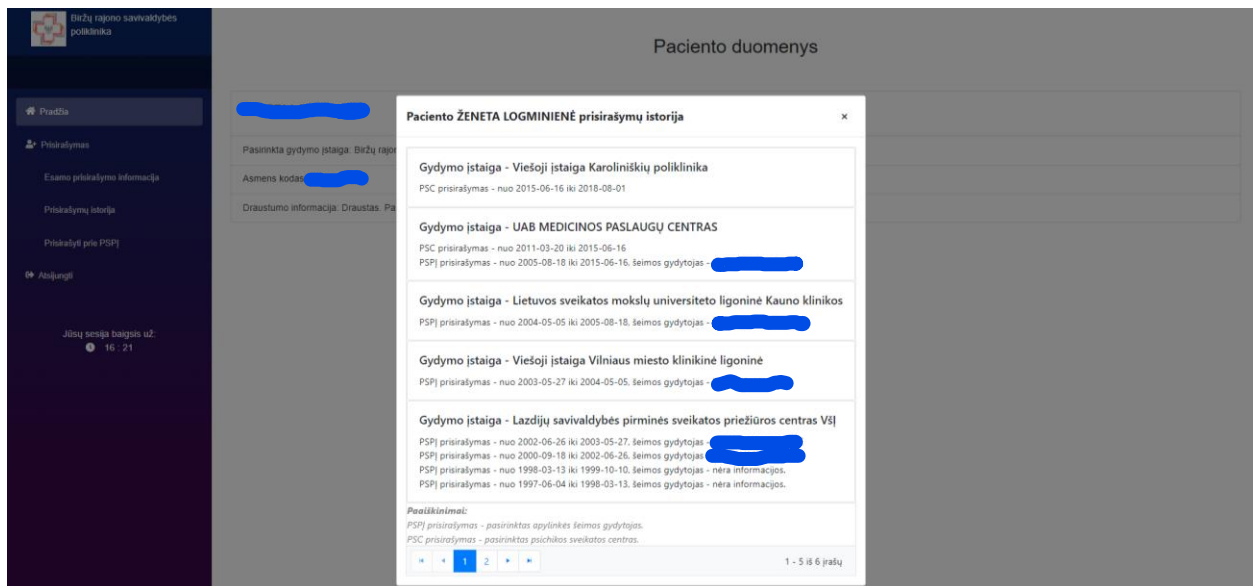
Biržų rajono savivaldybės poliklinika

Pradžia
Prisirašymas
Esamo prisirašymo informacija
Prisirašymų istorija
Prisirašyti prie PSPĮ
Atsijungti

Jūsų sesija baigsis už:
16 : 21

Paciento duomenys

Pasirinkta gydymo įstaiga: Biržų rajon
Asmens kodas
Draustumo informacija: Draustas. Pa

Paciento ŽENETA LOGMINIENĖ prisirašymų istorija ×

Gydymo įstaiga - Viešoji įstaiga Karoliniškių poliklinika
PSC prisirašymas - nuo 2015-06-16 iki 2018-08-01

Gydymo įstaiga - UAB MEDICINOS PASLAUGŲ CENTRAS
PSC prisirašymas - nuo 2011-03-20 iki 2015-06-16
PSPĮ prisirašymas - nuo 2005-08-18 iki 2015-06-16, šeimos gydytojas -

Gydymo įstaiga - Lietuvos sveikatos mokslų universiteto ligoninė Kauno klinikos
PSPĮ prisirašymas - nuo 2004-05-05 iki 2005-08-18, šeimos gydytojas -

Gydymo įstaiga - Viešoji įstaiga Vilniaus miesto klinikinė ligoninė
PSPĮ prisirašymas - nuo 2003-05-27 iki 2004-05-05, šeimos gydytojas -

Gydymo įstaiga - Lazdijų savivaldybės pirminės sveikatos priežiūros centras VšĮ
PSPĮ prisirašymas - nuo 2002-06-26 iki 2003-05-27, šeimos gydytojas -
PSPĮ prisirašymas - nuo 2000-09-18 iki 2002-06-26, šeimos gydytojas
PSPĮ prisirašymas - nuo 1998-03-13 iki 1999-10-10, šeimos gydytojas - nėra informacijos.
PSPĮ prisirašymas - nuo 1997-06-04 iki 1998-03-13, šeimos gydytojas - nėra informacijos.

Paaiškinimai:
PSPĮ prisirašymas - pasirinktas apylinkės šeimos gydytojas.
PSC prisirašymas - pasirinktas psichikos sveikatos centras.

1 2
1 - 5 iš 6 įrašų